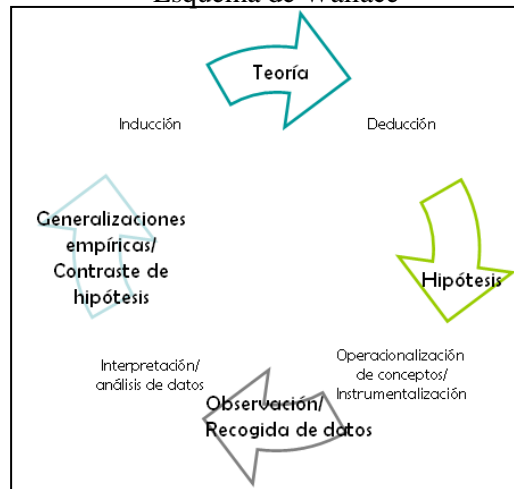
Esquema de Wallace

Teoría

Inducción

Deducción

Generalizaciones empíricas/ Contraste de hipótesis

Hipótesis

Interpretación/ análisis de datos

Operacionalización de conceptos/ Instrumentalización

Observación/ Recogida de datos